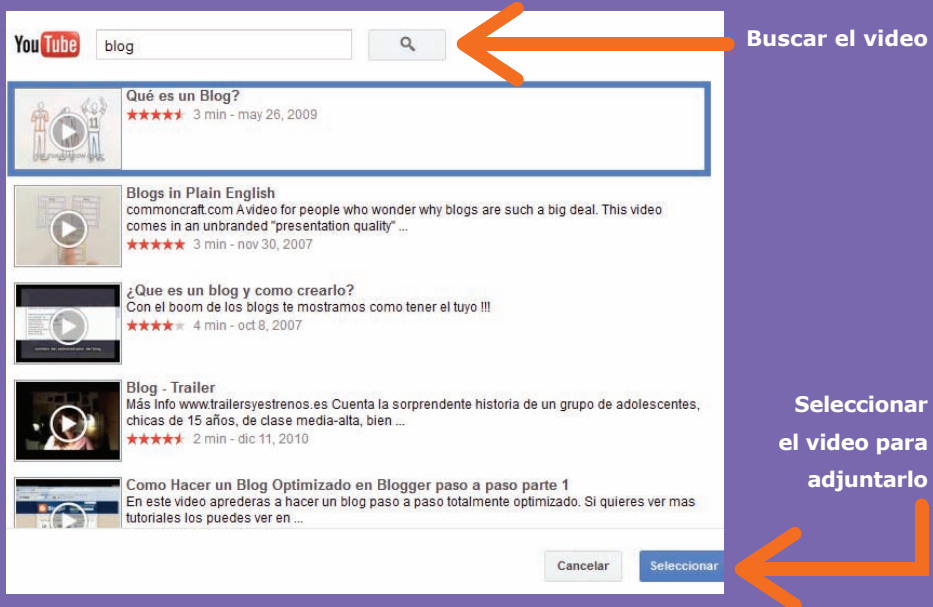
YouTube blog

Buscar el video

Qué es un Blog?
3 min - may 26, 2009

Blogs in Plain English
commoncraft.com A video for people who wonder why blogs are such a big deal. This video comes in an unbranded "presentation quality" ...
3 min - nov 30, 2007

¿Que es un blog y como crearlo?
Con el boom de los blogs te mostramos como tener el tuyo !!!
4 min - oct 8, 2007

Blog - Trailer
Más Info www.trailersyestrenos.es Cuenta la sorprendente historia de un grupo de adolescentes, chicas de 15 años, de clase media-alta, bien ...
2 min - dic 11, 2010

Como Hacer un Blog Optimizado en Blogger paso a paso parte 1
En este video apredaras a hacer un blog paso a paso totalmente optimizado. Si quieres ver mas tutoriales los puedes ver en ...

Seleccionar el video para adjuntarlo

Cancelar Seleccionar